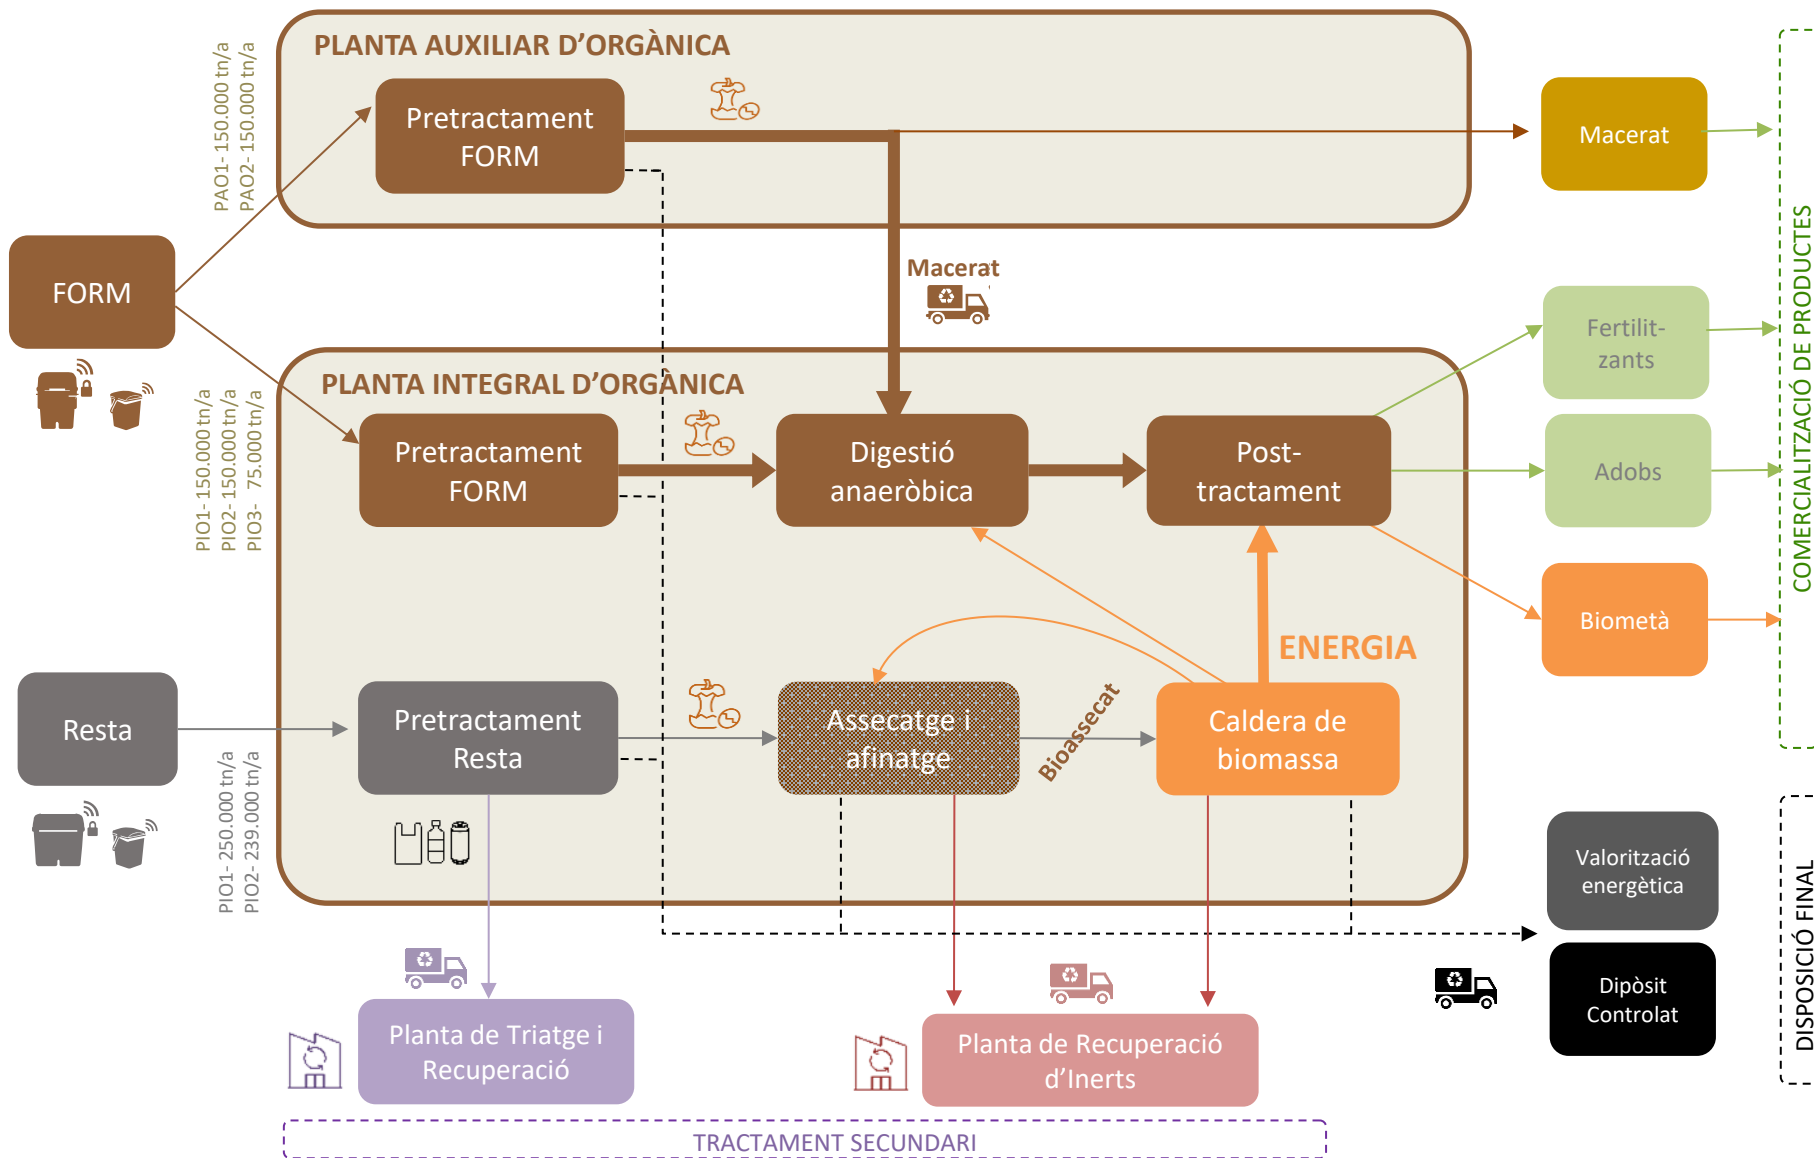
PLANTA AUXILIAR D'ORGÀNICA

PAO1- 150.000 tn/a
PAO2- 150.000 tn/a

Pretractament FORM

Macerat

FORM

Macerat

PLANTA INTEGRAL D'ORGÀNICA

PIO1- 150.000 tn/a
PIO2- 150.000 tn/a
PIO3- 75.000 tn/a

Pretractament FORM

Digestió anaeròbica

Post-tractament

Fertilit-zants

Adobs

Biometà

ENERGIA

Resta

Pretractament Resta

Assecatge i afinatge

Bioassecat

Caldera de biomassa

PIO1- 250.000 tn/a
PIO2- 239.000 tn/a

COMERCIALITZACIÓ DE PRODUCTES

Valorització energètica

Dipòsit Controlat

DISPOSICIÓ FINAL

Planta de Triatge i Recuperació

Planta de Recuperació d'Inerts

TRACTAMENT SECUNDARI